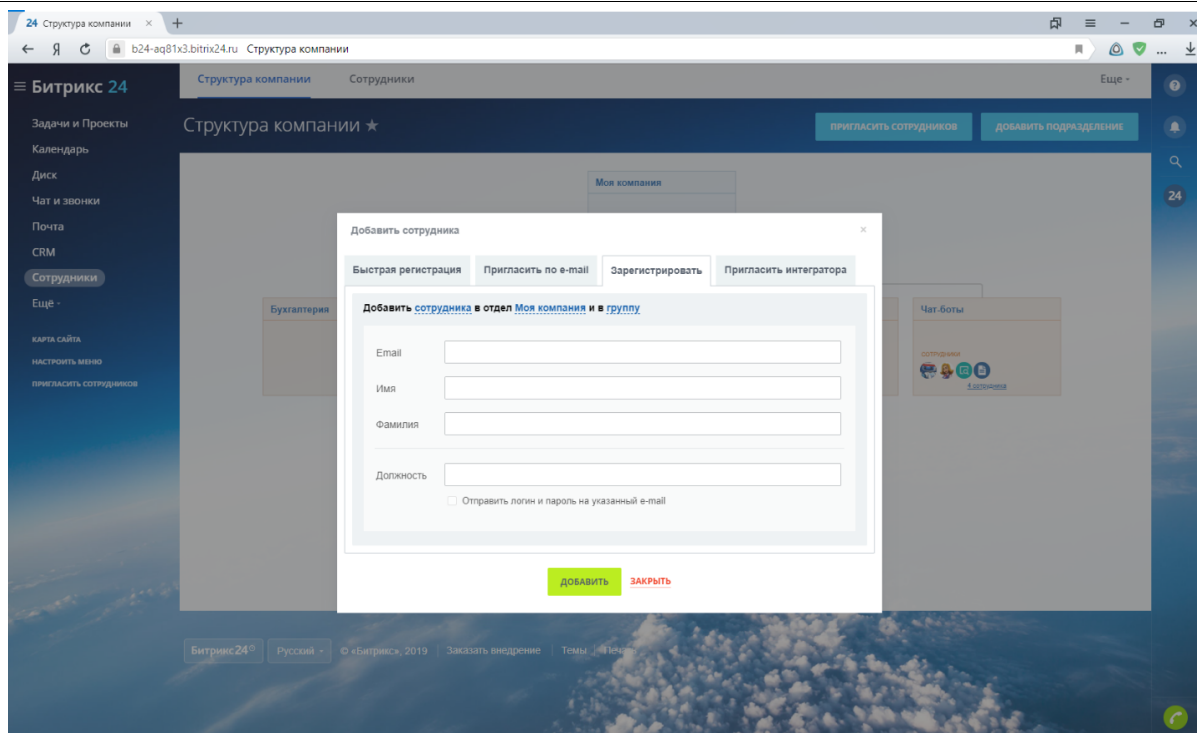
24 Структура компании ×

b24-aq81x3.bitrix24.ru Структура компании

Битрикс 24

Задачи и Проекты
Календарь
Диск
Чат и звонки
Почта
CRM
Сотрудники
Ещё

КАРТА САЙТА
НАСТРОИТЬ МЕНЮ
ПРИГЛАСИТЬ СОТРУДНИКОВ

Структура компании Сотрудники Еще

Структура компании ★

ПРИГЛАСИТЬ СОТРУДНИКОВ ДОБАВИТЬ ПОДРАЗДЕЛЕНИЕ

Моя компания

Бухгалтерия

Чат-боты

СОТРУДНИКИ
4 сотрудника

Добавить сотрудника ×

Быстрая регистрация | Пригласить по e-mail | Зарегистрировать | Пригласить интегратора

Добавить сотрудника в отдел Моя компания и в группу

Email

Имя

Фамилия

Должность

Отправить логин и пароль на указанный e-mail

ДОБАВИТЬ ЗАКРЫТЬ

Битрикс24 Русский © «Битрикс», 2019 Заказать внедрение Темы Печать

24